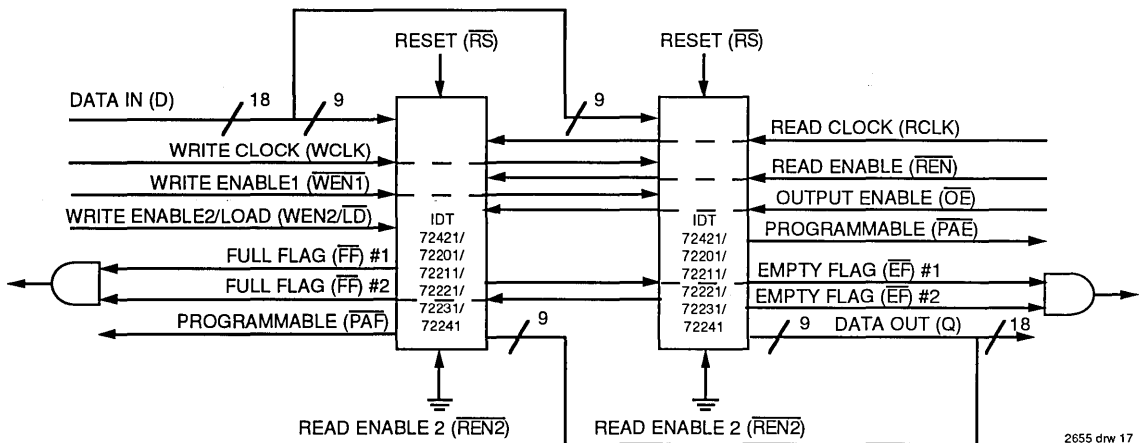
RESET ($\overline{RS}$)

RESET ($\overline{RS}$)

DATA IN (D)

18

9

9

READ CLOCK (RCLK)

WRITE CLOCK (WCLK)

READ ENABLE ($\overline{REN}$)

WRITE ENABLE1 ($\overline{WEN1}$)

OUTPUT ENABLE ($\overline{OE}$)

WRITE ENABLE2/LOAD (WEN2/$\overline{LD}$)

IDT 72421/ 72201/ 72211/ 72221/ 72231/ 72241

IDT 72421/ 72201/ 72211/ 72221/ 72231/ 72241

PROGRAMMABLE ($\overline{PAE}$)

FULL FLAG ($\overline{FF}$) #1

EMPTY FLAG ($\overline{EF}$) #1

FULL FLAG ($\overline{FF}$) #2

EMPTY FLAG ($\overline{EF}$) #2

PROGRAMMABLE ($\overline{PAF}$)

9

9

DATA OUT (Q)

18

READ ENABLE 2 ($\overline{REN2}$)

READ ENABLE 2 ($\overline{REN2}$)

2655 drw 17